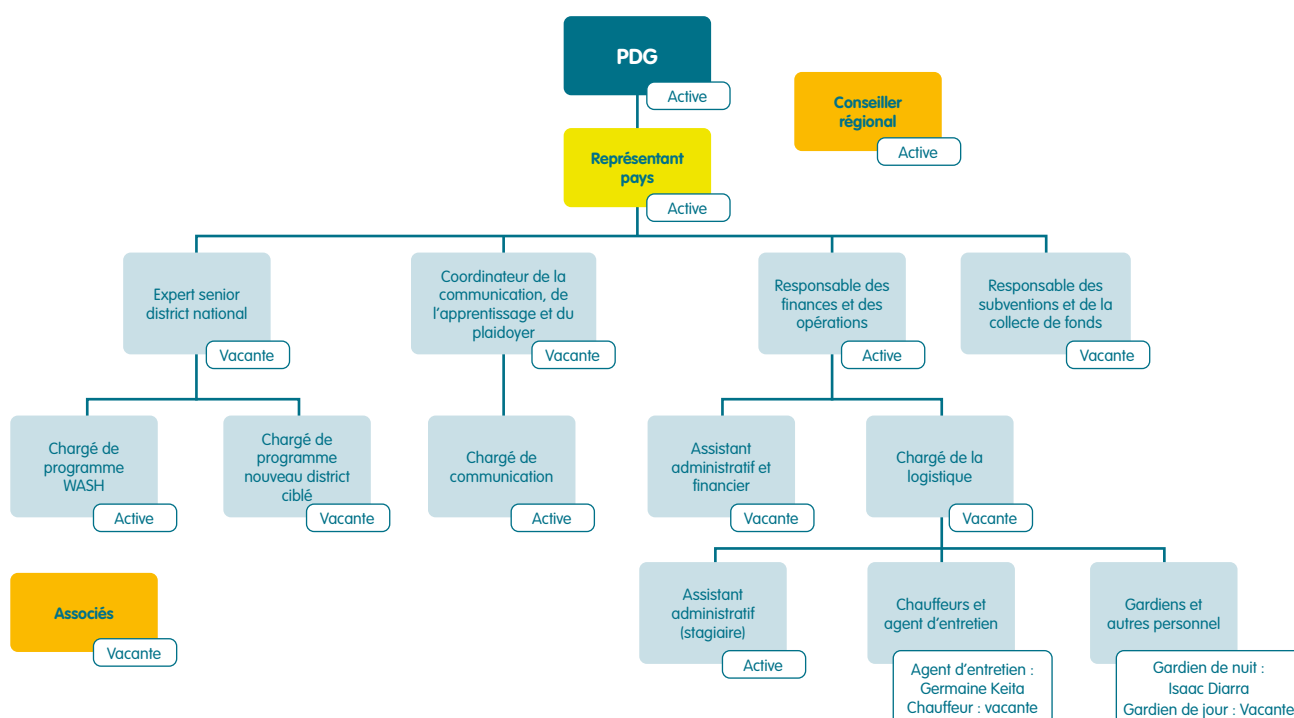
PDG
Active

Conseiller régional
Active

Représentant pays
Active

Expert senior district national
Vacante

Coordinateur de la communication, de l'apprentissage et du plaidoyer
Vacante

Responsable des finances et des opérations
Active

Responsable des subventions et de la collecte de fonds
Vacante

Chargé de programme WASH
Active

Chargé de programme nouveau district ciblé
Vacante

Chargé de communication
Active

Assistant administratif et financier
Vacante

Chargé de la logistique
Vacante

Associés
Vacante

Assistant administratif (stagiaire)
Active

Chauffeurs et agent d'entretien
Agent d'entretien : Germaine Keita
Chauffeur : vacante

Gardiens et autres personnel
Gardien de nuit : Isaac Diarra
Gardien de jour : Vacante